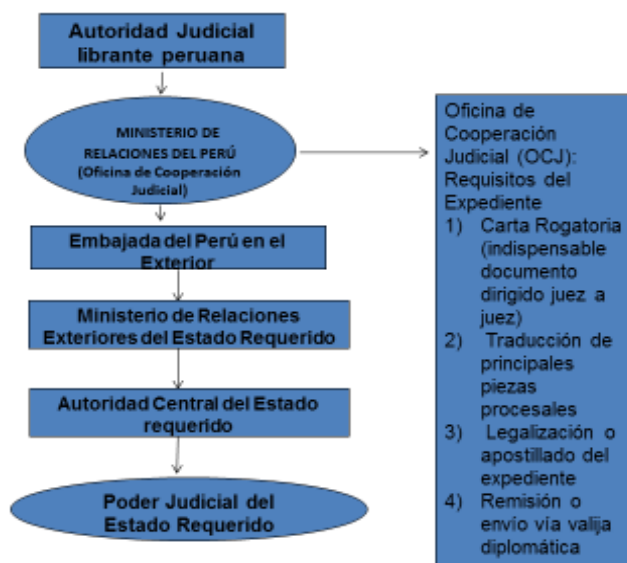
Autoridad Judicial librante peruana

MINISTERIO DE RELACIONES DEL PERÚ (Oficina de Cooperación Judicial)

Embajada del Perú en el Exterior

Ministerio de Relaciones Exteriores del Estado Requerido

Autoridad Central del Estado requerido

Poder Judicial del Estado Requerido

Oficina de Cooperación Judicial (OCJ): Requisitos del Expediente
1) Carta Rogatoria (indispensable documento dirigido juez a juez)
2) Traducción de principales piezas procesales
3) Legalización o apostillado del expediente
4) Remisión o envío vía valija diplomática